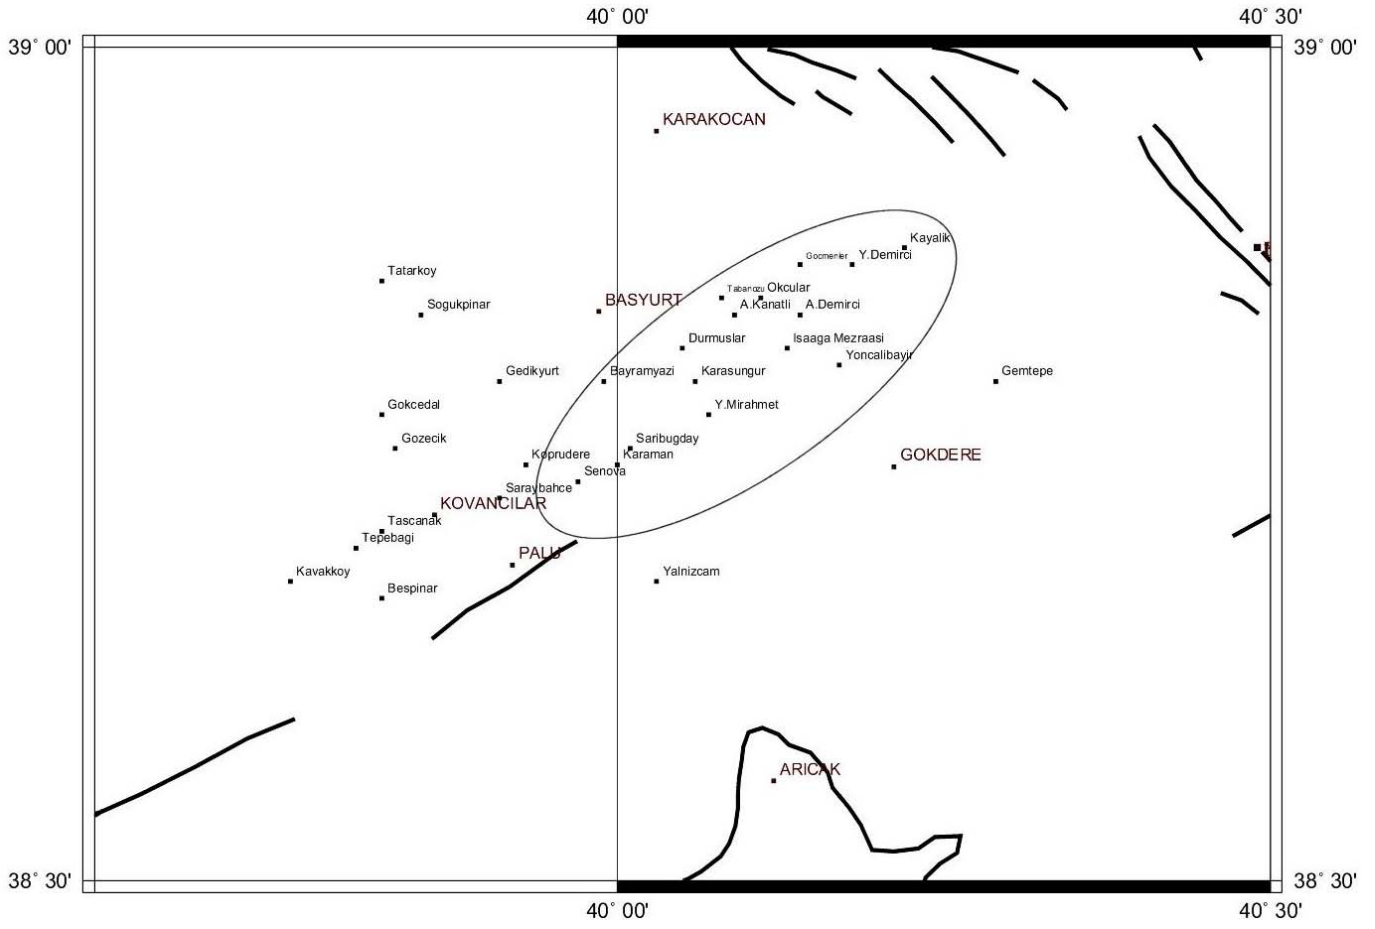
40° 00'
40° 30'
39° 00'
39° 00'
KARAKOCAN
Kayalik
Gocmenler
Y.Demirci
Tatarkoy
Tabancu
Okcular
Sogukpinar
BASYURT
A.Kanatli
A.Demirci
Durmuslar
Isaaga Mezraasi
Yoncalibayir
Gedikyurt
Bayramyazi
Karasungur
Gemtepe
Gokcedal
Y.Mirahmet
Gozecik
Saribugday
Koprudere
Karaman
GOKDERE
Senova
Saraybahce
KOVANCILAR
Tascanak
Tepebagi
PALU
Kavakkoy
Yalnizcam
Bespinar
ARICAK
38° 30'
38° 30'
40° 00'
40° 30'